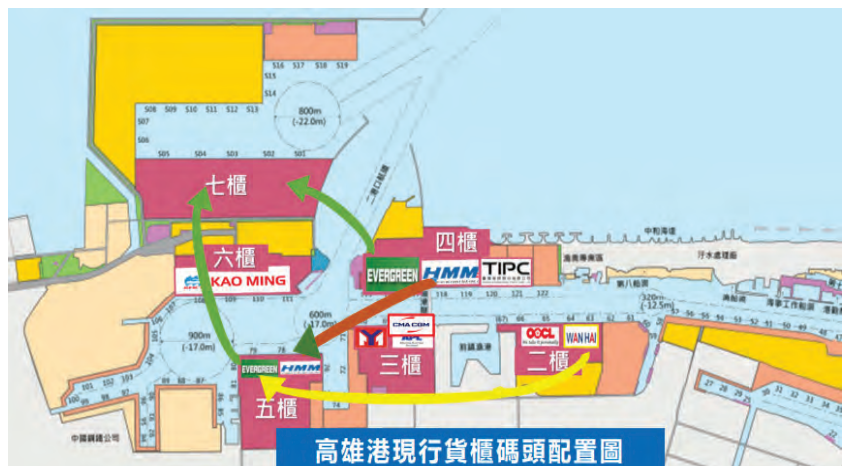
S14 S15 S16 S17 S18 S19
S13
S08 S09 S10 S11 S12
S07
S06
800m
(-22.0m)
S05 S04 S03 S02 S01
七櫃
二港口航道
四櫃
EVERGREEN HMM TIPC
六櫃
KAO MING
600m
(-17.0m)
900m
(-17.0m)
中和海岸
漁業專用區
第八船渠
120m
(-12.5m)
三櫃
二櫃
OOCL
WAN HAI
CMA CGM
APL
前鎮漁港
EVERGREEN HMM
五櫃
中國鋼鐵公司
高雄港現行貨櫃碼頭配置圖